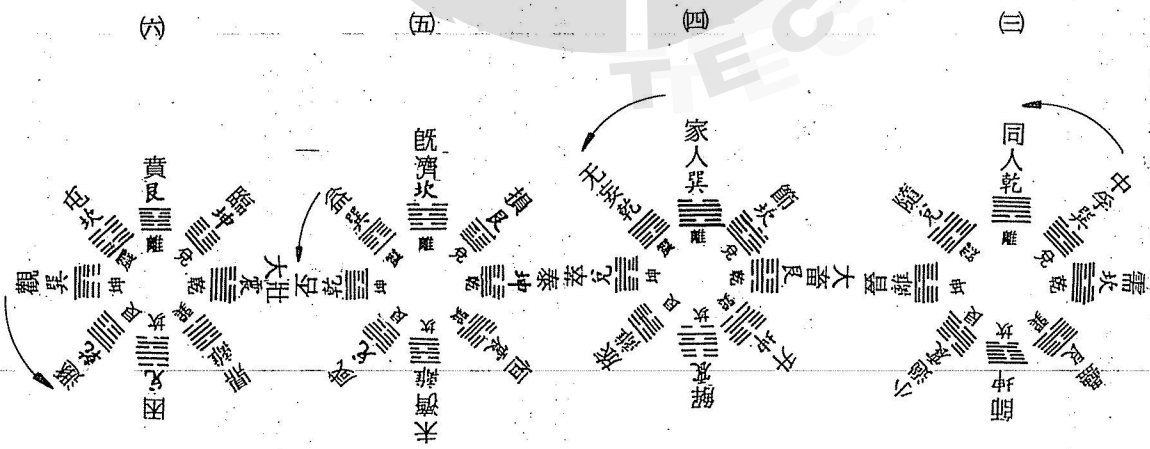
(六)

(五)

(四)

(三)

賁艮

臨坤

屯坎

觀巽

困兌

蹇坎

既濟坎

損艮

大壯震

未濟離

咸兌

恆

家人巽

節坎

大畜艮

无妄乾

泰坤

解震

訟

井坎

同人乾

需坎

中孚巽

隨兌

頤艮

小過

噬嗑

離 兌 乾 巽 震 坎 艮 坤